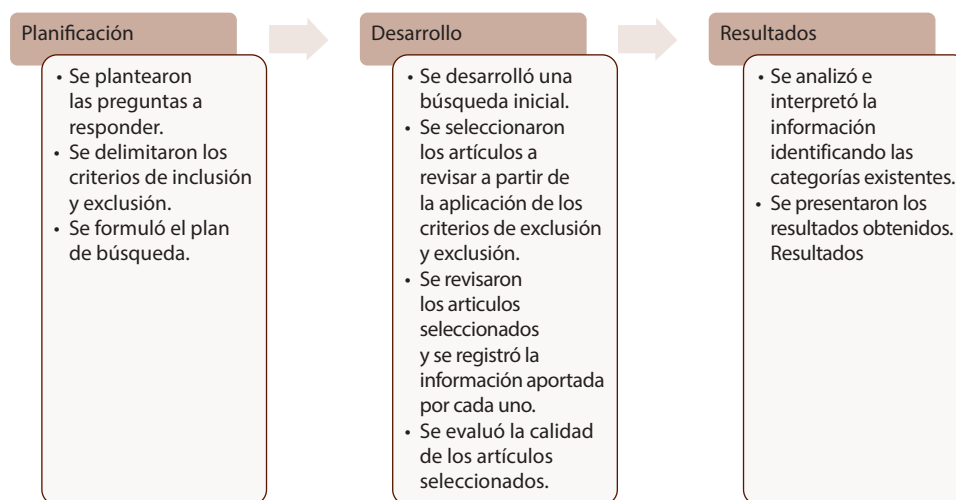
Planificación

• Se plantearon las preguntas a responder.
• Se delimitaron los criterios de inclusión y exclusión.
• Se formuló el plan de búsqueda.

Desarrollo

• Se desarrolló una búsqueda inicial.
• Se seleccionaron los artículos a revisar a partir de la aplicación de los criterios de exclusión y exclusión.
• Se revisaron los articulos seleccionados y se registró la información aportada por cada uno.
• Se evaluó la calidad de los artículos seleccionados.

Resultados

• Se analizó e interpretó la información identificando las categorías existentes.
• Se presentaron los resultados obtenidos. Resultados